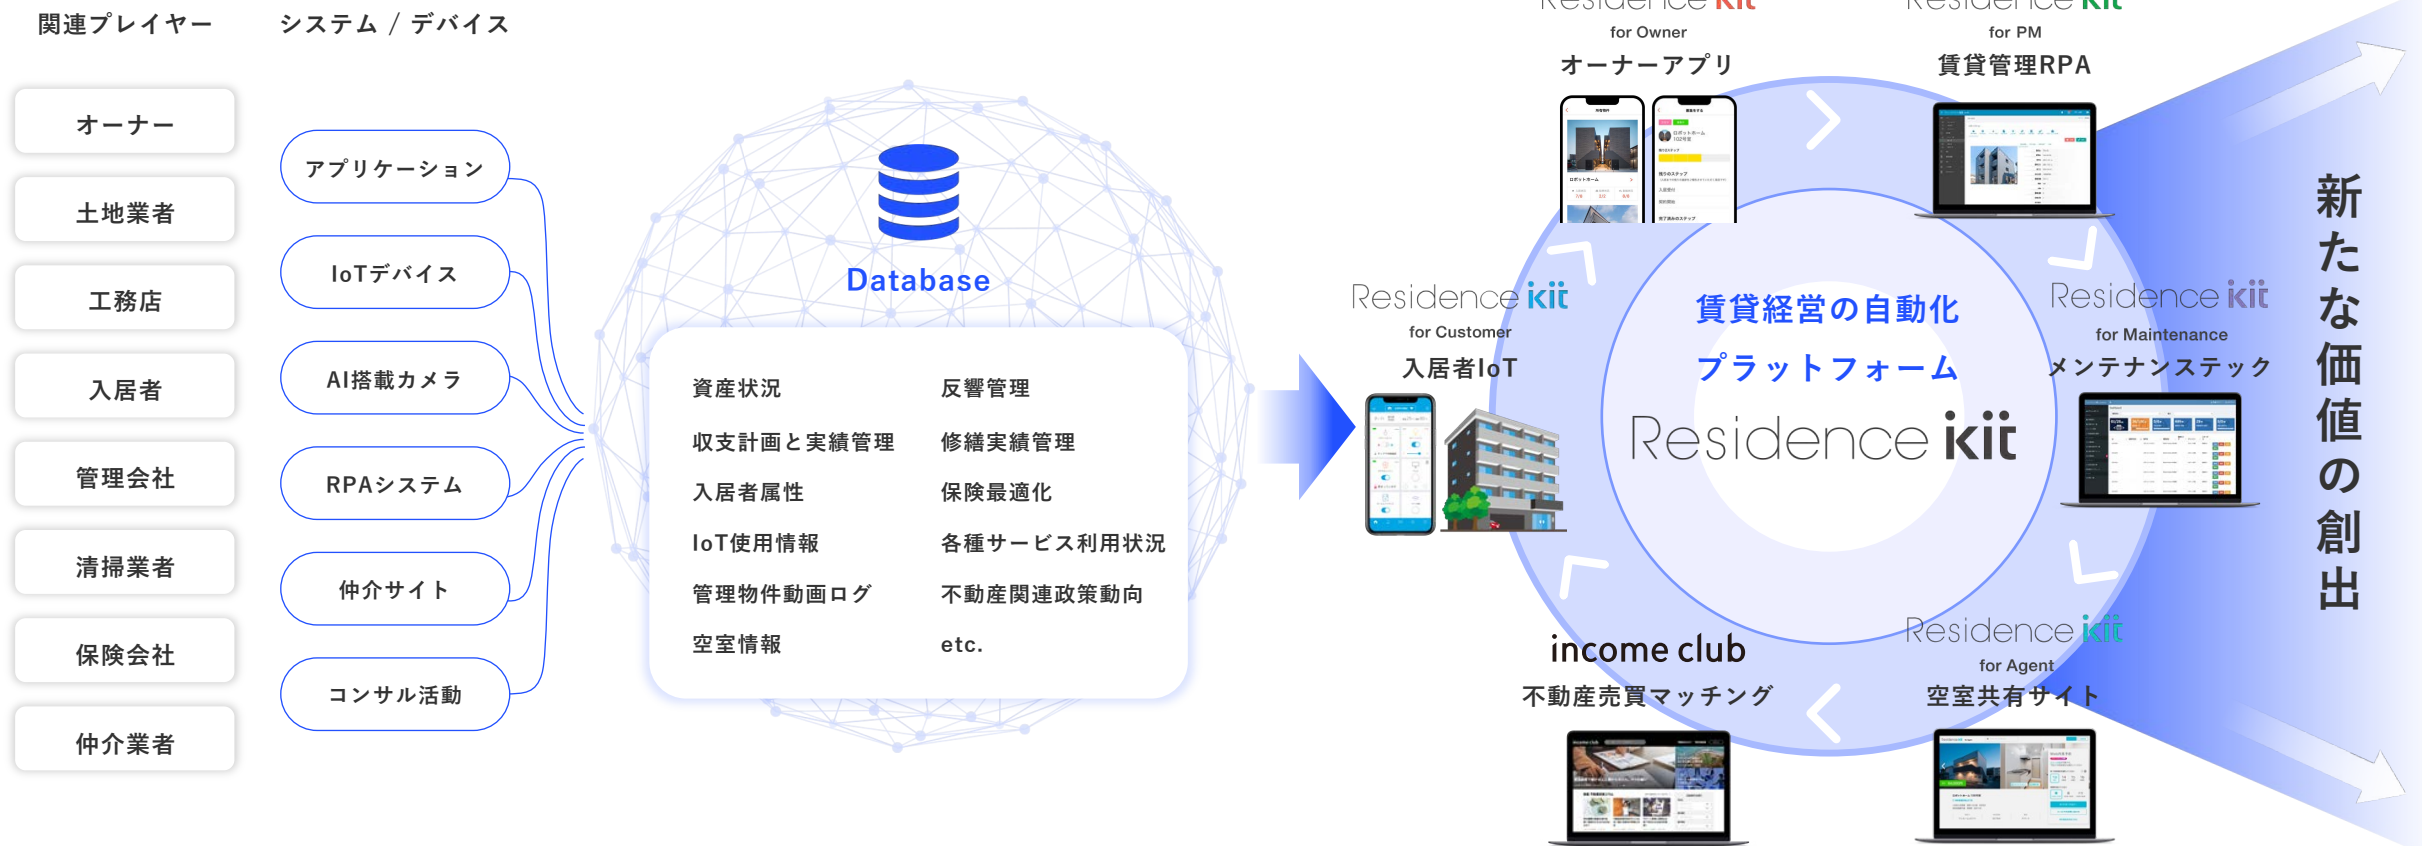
関連プレイヤー

システム / デバイス

オーナー
土地業者
工務店
入居者
管理会社
清掃業者
保険会社
仲介業者

アプリケーション
IoTデバイス
AI搭載カメラ
RPAシステム
仲介サイト
コンサル活動

Database

| 資産状況 | 反響管理 |
|---|---|
| 収支計画と実績管理 | 修繕実績管理 |
| 入居者属性 | 保険最適化 |
| IoT使用情報 | 各種サービス利用状況 |
| 管理物件動画ログ | 不動産関連政策動向 |
| 空室情報 | etc. |

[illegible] for Owner オーナーアプリ

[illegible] for PM 賃貸管理RPA

Residence kit for Customer 入居者IoT

賃貸経営の自動化
プラットフォーム
Residence kit

Residence kit for Maintenance メンテナンステック

income club 不動産売買マッチング

Residence kit for Agent 空室共有サイト

新たな価値の創出